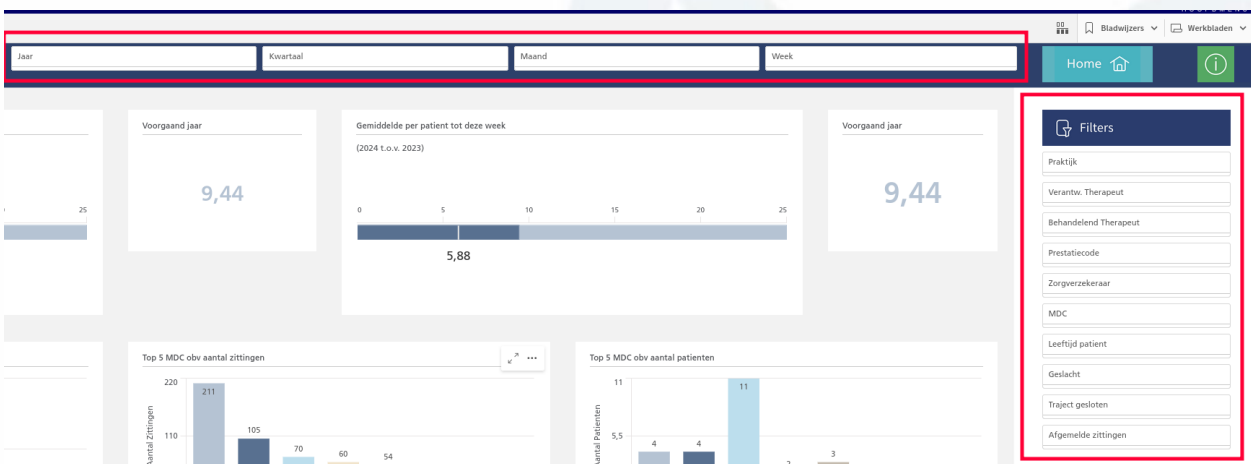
Bladwijzers Werkbladen

Jaar
Kwartaal
Maand
Week

Home

25

Voorgaand jaar

9,44

Gemiddelde per patient tot deze week

(2024 t.o.v. 2023)

0 5 10 15 20 25

5,88

Voorgaand jaar

9,44

Filters

Praktijk
Verantw. Therapeut
Behandelend Therapeut
Prestatiecode
Zorgverzekeraar
MDC
Leeftijd patient
Geslacht
Traject gesloten
Afgemelde zittingen

Top 5 MDC obv aantal zittingen

220
211
Aantal Zittingen
110
105
70
60
54

Top 5 MDC obv aantal patienten

11
11
Aantal Patienten
5,5
4
4
2
3